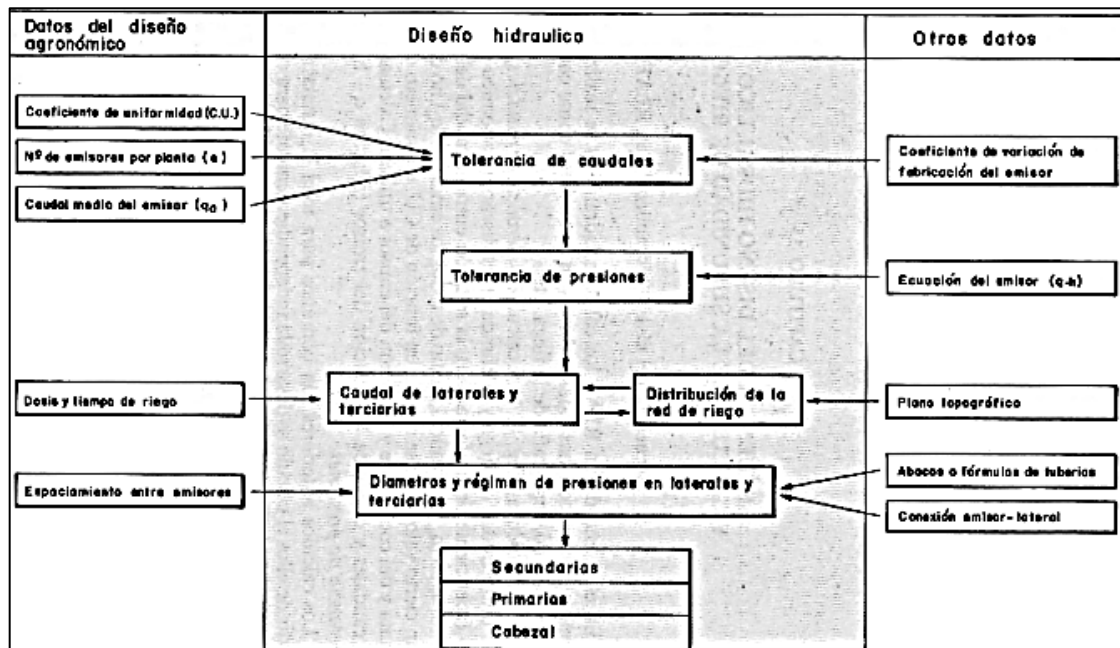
Datos del diseño agronómico

Diseño hidraulico

Otros datos

Coeficiente de uniformidad (C.U.)

Nº de emisores por planta (e)

Caudal medio del emisor ($q_a$)

Tolerancia de caudales

Coeficiente de variación de fabricación del emisor

Tolerancia de presiones

Ecuación del emisor (q-h)

Dosis y tiempo de riego

Caudal de laterales y terciarias

Distribución de la red de riego

Plano topográfico

Espaciamiento entre emisores

Diametros y régimen de presiones en laterales y terciarias

Abacos o fórmulas de tuberías

Conexión emisor-lateral

Secundarias

Primarias

Cabezal